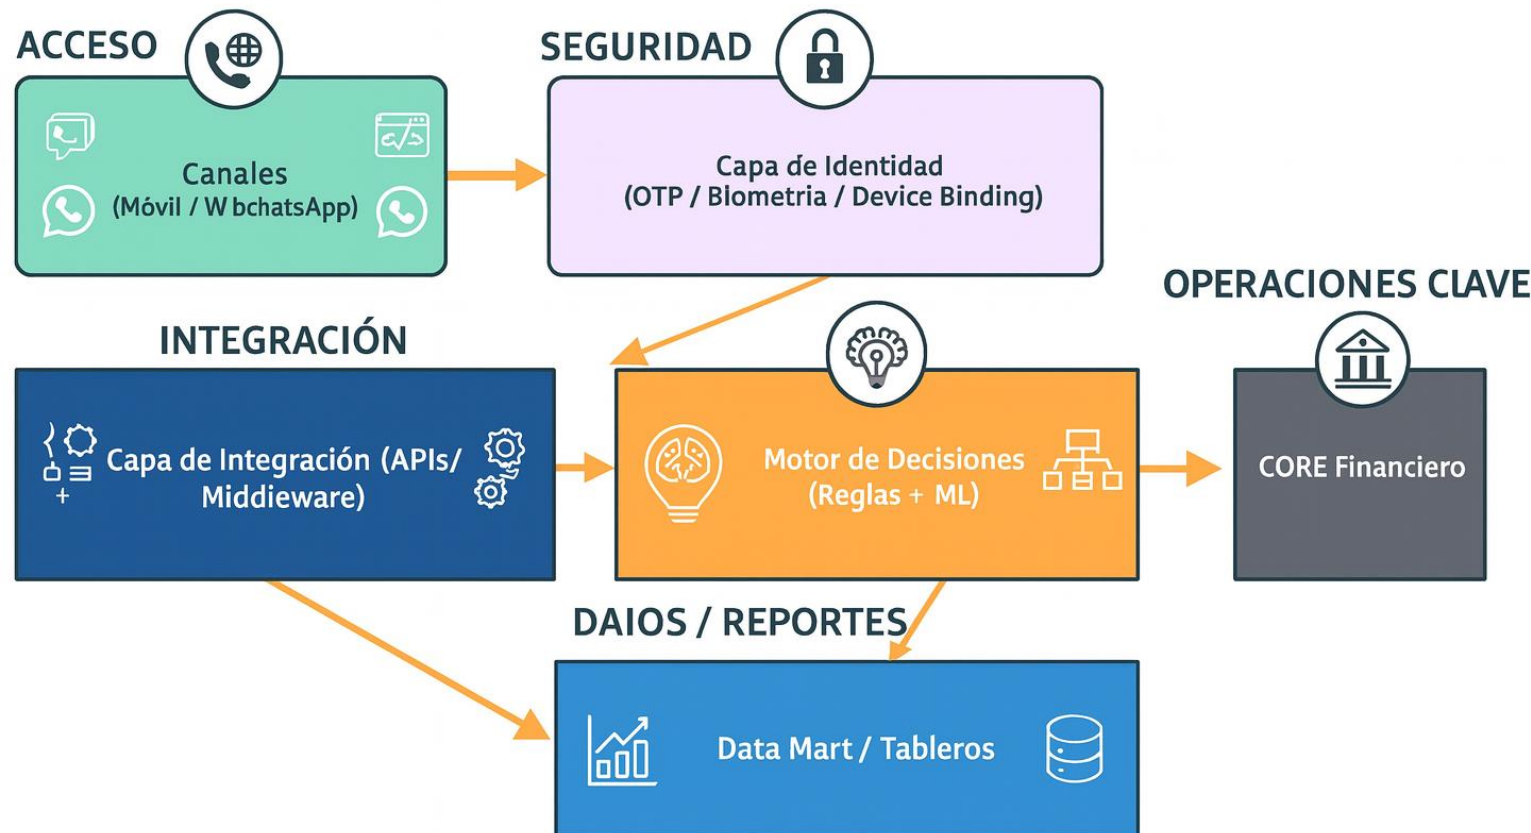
ACCESO

Canales
(Móvil / W bchatsApp)

SEGURIDAD

Capa de Identidad
(OTP / Blometria / Device Binding)

OPERACIONES CLAVE

INTEGRACIÓN

Capa de Integración (APIs/ Middieware)

Motor de Decisiones
(Reglas + ML)

CORE Financiero

DAIOS / REPORTES

Data Mart / Tableros